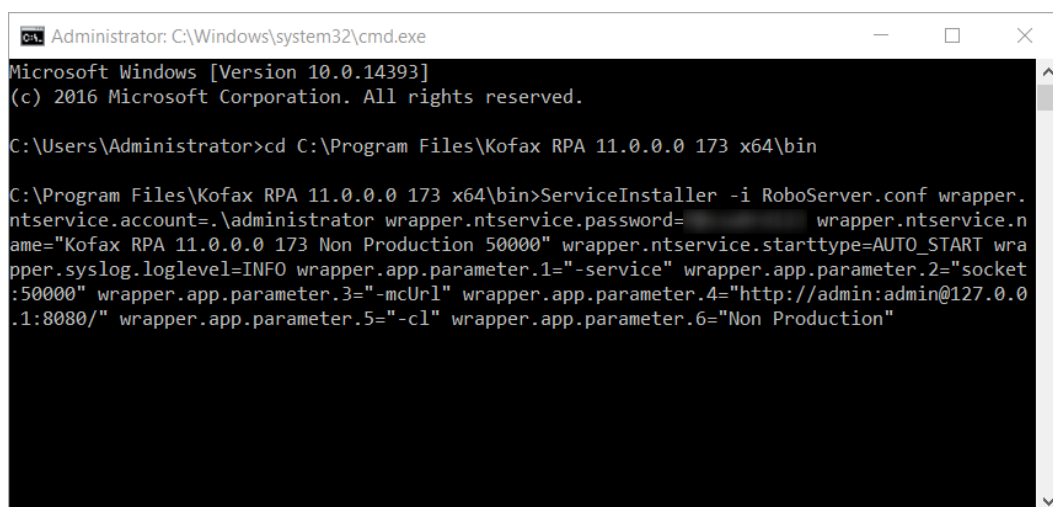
Administrator: C:\Windows\system32\cmd.exe

Microsoft Windows [Version 10.0.14393]
(c) 2016 Microsoft Corporation. All rights reserved.

C:\Users\Administrator>cd C:\Program Files\Kofax RPA 11.0.0.0 173 x64\bin

C:\Program Files\Kofax RPA 11.0.0.0 173 x64\bin>ServiceInstaller -i RoboServer.conf wrapper.ntservice.account=.\administrator wrapper.ntservice.password=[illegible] wrapper.ntservice.name="Kofax RPA 11.0.0.0 173 Non Production 50000" wrapper.ntservice.starttype=AUTO_START wrapper.syslog.loglevel=INFO wrapper.app.parameter.1="-service" wrapper.app.parameter.2="socket:50000" wrapper.app.parameter.3="-mcUrl" wrapper.app.parameter.4="http://admin:admin@127.0.0.1:8080/" wrapper.app.parameter.5="-cl" wrapper.app.parameter.6="Non Production"